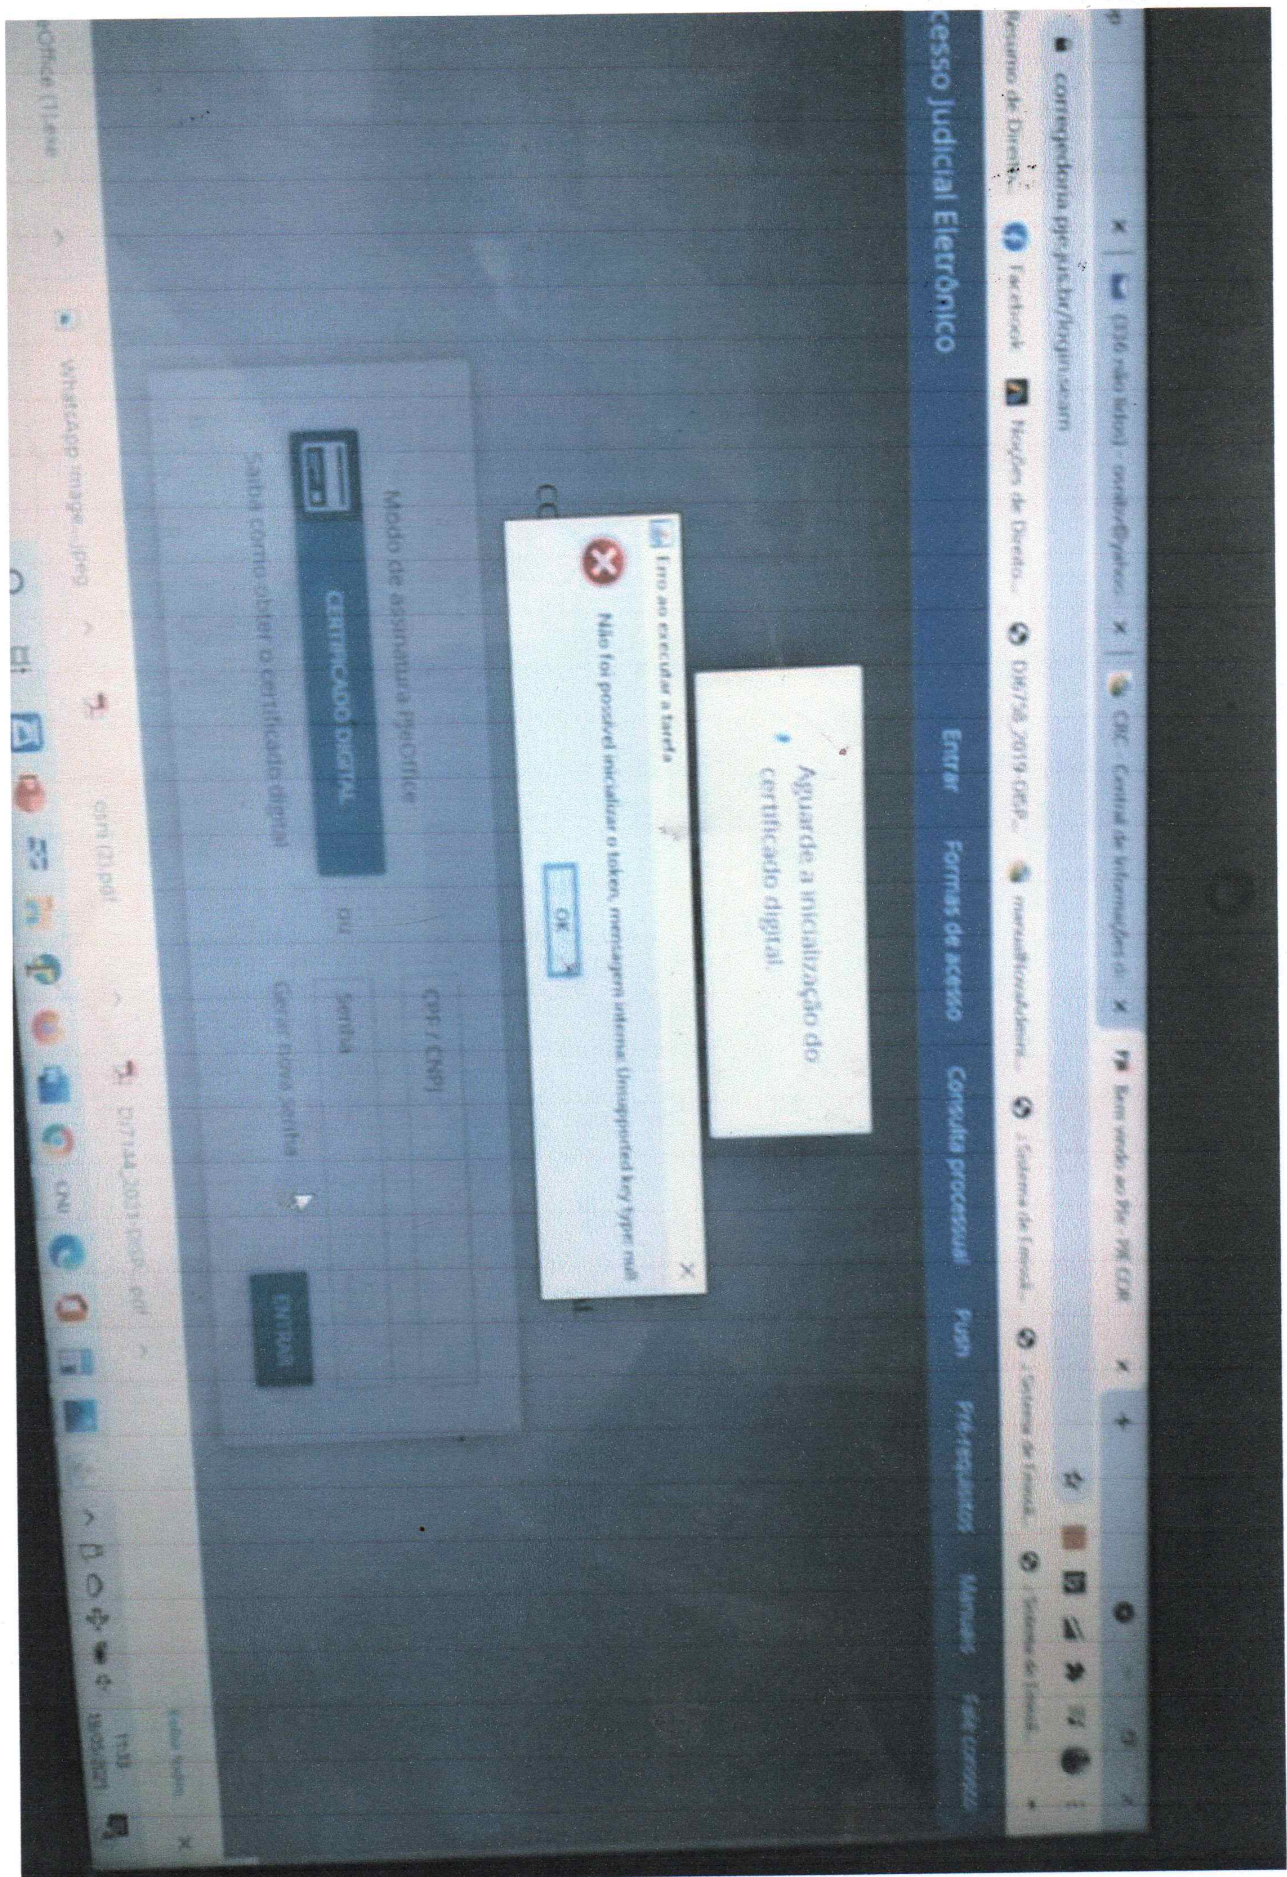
(336 não lidos) - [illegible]@yahoo × | CRC - Central de Informações × | Bem vindo ao PJe - PJE CNJ × +

corregedoria.pje.jus.br/login.seam

Resumo de Direito | Facebook | Noções de Direito... | D6758_2019-DISP... | manualdoestudante... | :: Sistema de Emissã... | :: Sistema de Emissã... | :: Sistema de Emissã...

cesso Judicial Eletrônico

Entrar | Formas de acesso | Consulta processual | Push | Pré-requisitos | Manuais | Fale conosco

Aguarde a inicialização do certificado digital.

Erro ao executar a tarefa

Não foi possível inicializar o token, mensagem interna: Unsupported key type: null

OK

Modo de assinatura PJeOffice

CERTIFICADO DIGITAL

Saiba como obter o certificado digital

CPF / CNPJ

ou

Senha

Gerar nova senha

ENTRAR

eOffice (1).exe | WhatsApp Image....jpeg | crn (2).pdf | D17148_2013-DISP....pdf

Exibir todos

11:13
18/05/2021